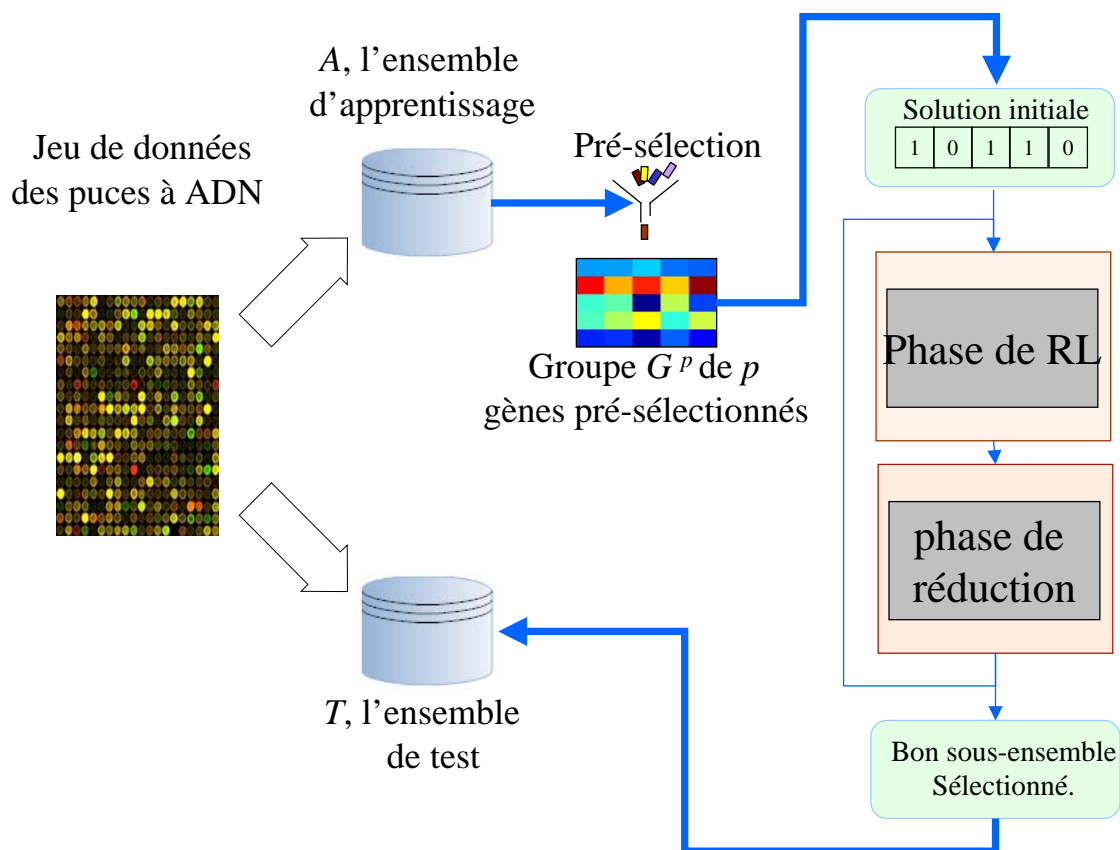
$A$, l'ensemble d'apprentissage

Jeu de données des puces à ADN

Pré-sélection

Groupe $G^p$ de $p$ gènes pré-sélectionnés

Solution initiale

| 1 | 0 | 1 | 1 | 0 |
|---|---|---|---|---|

Phase de RL

phase de réduction

Bon sous-ensemble Sélectionné.

$T$, l'ensemble de test